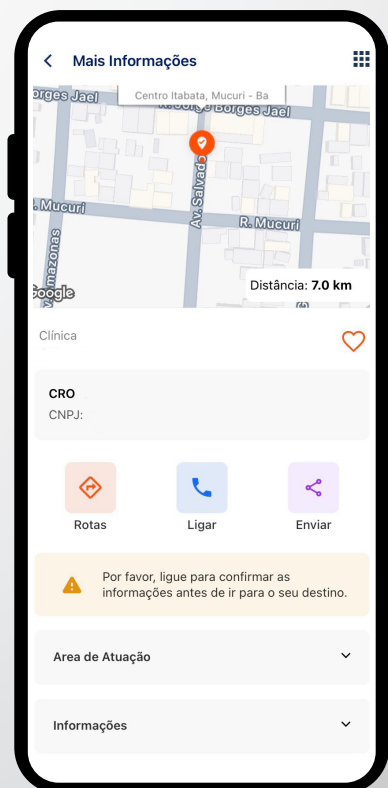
Mais Informações

Centro Itabata, Mucuri - Ba
Borges Jael
R. Jorge Borges Jael
R. Mucuri
R. Mucuri
Av. Salvador
Amazonas
Google
Distância: **7.0 km**

Clínica

CRO
CNPJ:

Rotas
Ligar
Enviar

Por favor, ligue para confirmar as informações antes de ir para o seu destino.

Area de Atuação

Informações